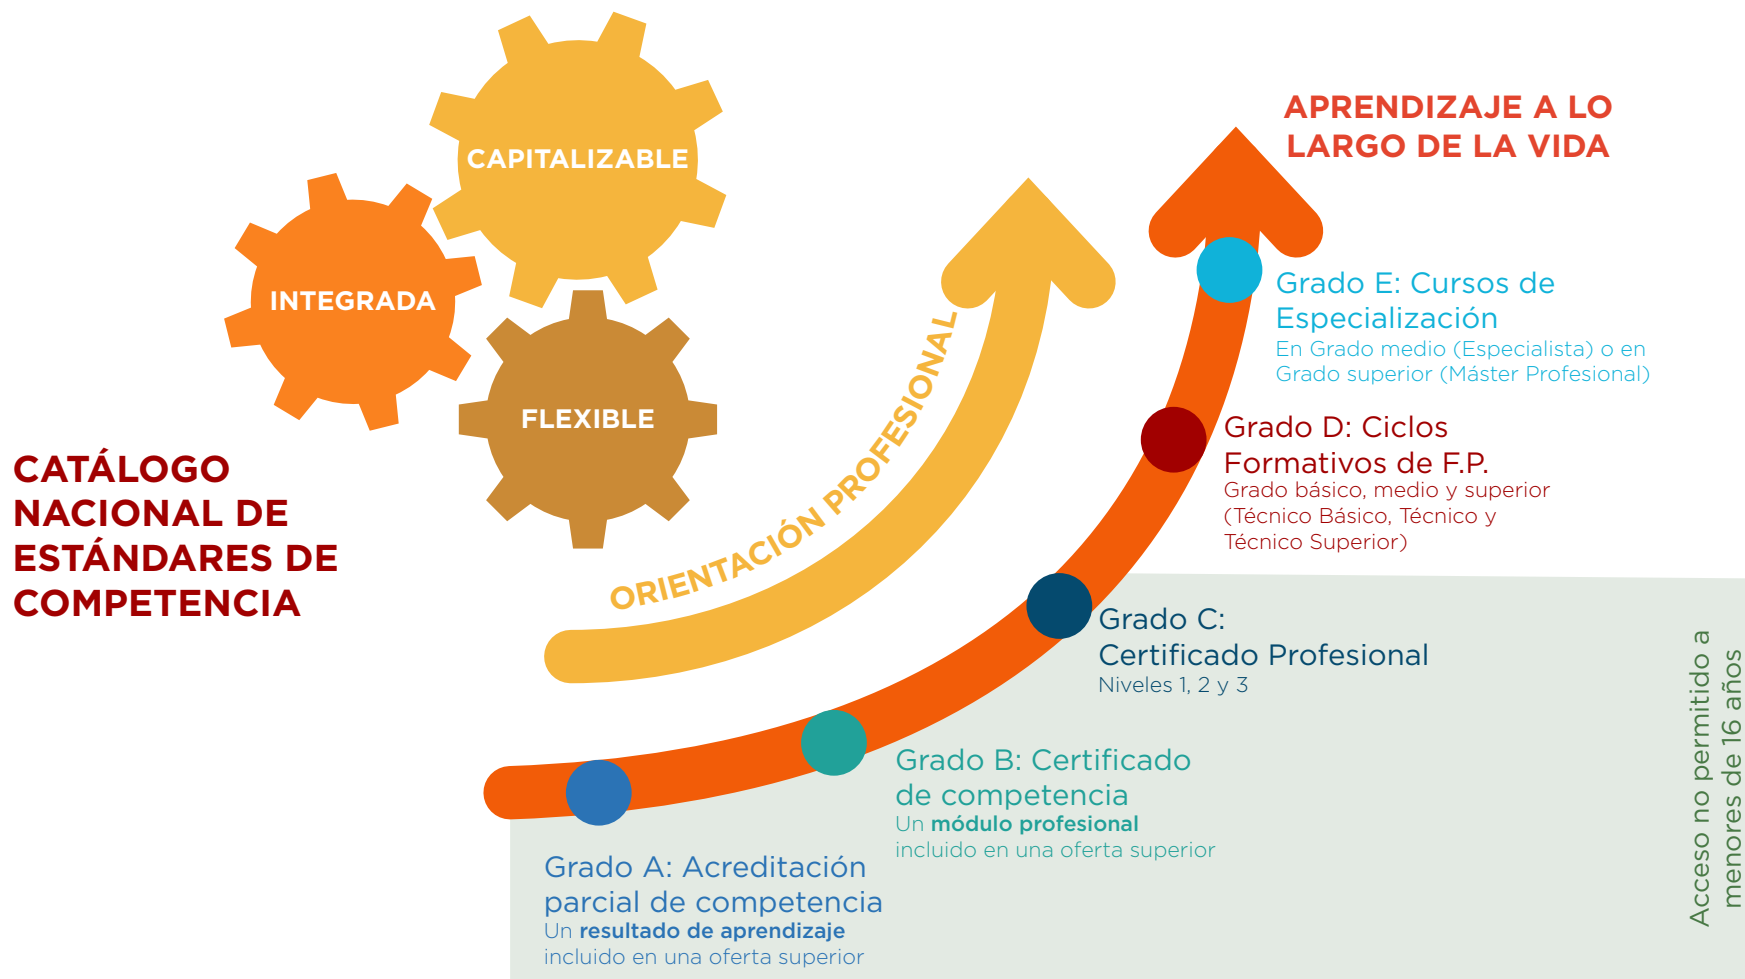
CAPITALIZABLE

INTEGRADA

FLEXIBLE

CATÁLOGO NACIONAL DE ESTÁNDARES DE COMPETENCIA

ORIENTACIÓN PROFESIONAL

APRENDIZAJE A LO LARGO DE LA VIDA

Grado E: Cursos de Especialización
En Grado medio (Especialista) o en Grado superior (Máster Profesional)

Grado D: Ciclos Formativos de F.P.
Grado básico, medio y superior (Técnico Básico, Técnico y Técnico Superior)

Grado C: Certificado Profesional
Niveles 1, 2 y 3

Grado B: Certificado de competencia
Un **módulo profesional** incluido en una oferta superior

Grado A: Acreditación parcial de competencia
Un **resultado de aprendizaje** incluido en una oferta superior

Acceso no permitido a menores de 16 años